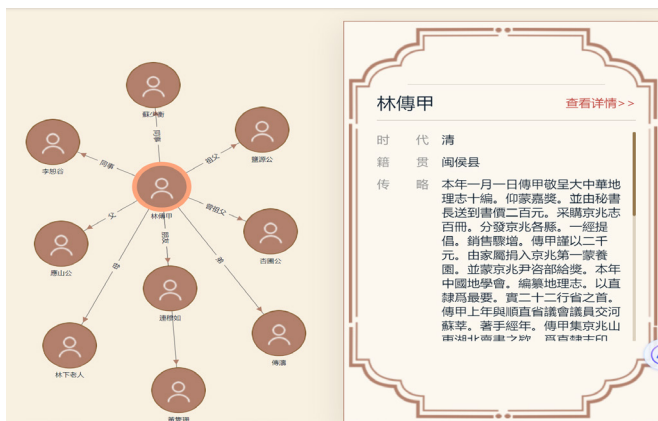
蘇少衡

李恕谷

騰源公

林傳甲

吉園公

唐山公

連楨如

傳濤

林下老人

黃蕙珍

同事

祖父

曾祖父

父

母

妻

弟

林傳甲

查看详情>>

时　代　清

籍　贯　闽侯县

传　略　本年一月一日傳甲敬呈大中華地理志十編。仰蒙嘉獎。並由秘書長送到書價二百元。采購京兆志百冊。分發京兆各縣。一經提倡。銷售驟增。傳甲謹以二千元。由家屬捐入京兆第一蒙養園。並蒙京兆尹咨部給獎。本年中國地學會。編纂地理志。以直隸爲最要。實二十二行省之首。傳甲上年與順直省議會議員交河蘇莘。著手經年。傳甲集京兆山東湖北齊書之致　再直隸志印